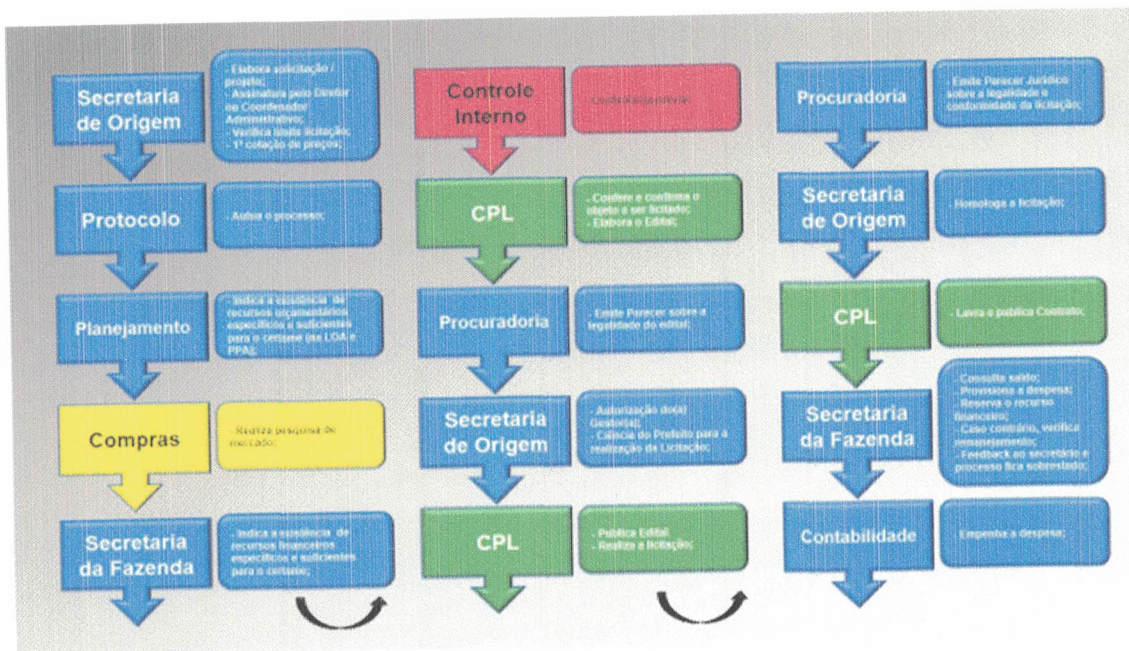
Secretaria de Origem

- Elabora solicitação / projeto;
- Assinatura pelo Diretor ou Coordenador Administrativo;
- Verifica usual licitação;
- 1ª cotação de preços;

Protocolo

- Autua o processo;

Planejamento

- Indica a existência de recursos orçamentários específicos e suficientes para o certame (na LOA e PPA);

Compras

- Realiza pesquisa de mercado;

Secretaria da Fazenda

- Indica a existência de recursos financeiros específicos e suficientes para o certame;

Controle Interno

- Conformidade prévia;

CPL

- Confere e confirma o objeto a ser licitado;
- Elabora o Edital;

Procuradoria

- Emite Parecer sobre a legalidade do edital;

Secretaria de Origem

- Autorização do(a) Gestor(a);
- Ciência do Prefeito para a realização da Licitação;

CPL

- Publica Edital
- Realiza a licitação;

Procuradoria

- Emite Parecer Jurídico sobre a legalidade e conformidade da licitação;

Secretaria de Origem

- Homologa a licitação;

CPL

- Lavra e publica Contrato;

Secretaria da Fazenda

- Consulta saldo;
- Provisiona a despesa;
- Reserva o recurso financeiro;
- Caso contrário, verifica remanejamento;
- Feedback ao secretário e processo fica sobrestado;

Contabilidade

- Empenha a despesa;